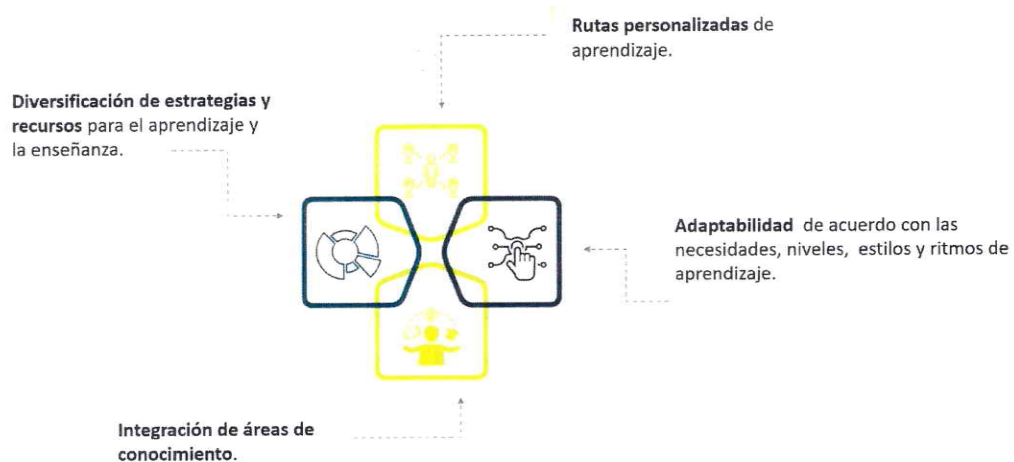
**Rutas personalizadas** de aprendizaje.

**Diversificación de estrategias y recursos** para el aprendizaje y la enseñanza.

**Adaptabilidad** de acuerdo con las necesidades, niveles, estilos y ritmos de aprendizaje.

**Integración de áreas de conocimiento.**